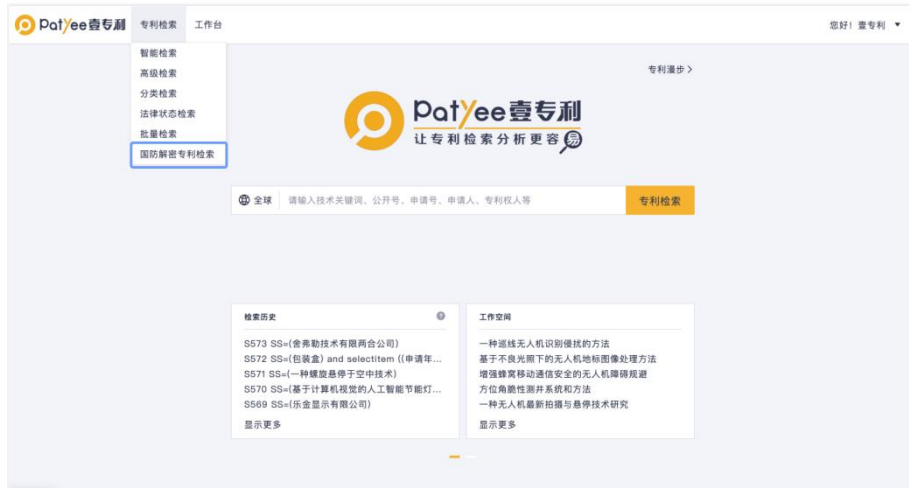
PatYee壹专利 专利检索 工作台 您好！壹专利 ▼

智能检索
高级检索
分类检索
法律状态检索
批量检索
国防解密专利检索

专利漫步 >

PatYee壹专利
让专利检索分析更容易

全球 请输入技术关键词、公开号、申请号、申请人、专利权人等 专利检索

检索历史

S573 SS=(舍弗勒技术有限两合公司)
S572 SS=(包装盒) and selectitem ((申请年...
S571 SS=(一种螺旋悬停于空中技术)
S570 SS=(基于计算机视觉的人工智能节能灯...
S569 SS=(乐金显示有限公司)
显示更多

工作空间

一种巡线无人机识别侵扰的方法
基于不良光照下的无人机地标图像处理方法
增强蜂窝移动通信安全的无人机障碍规避
方位角脆性测井系统和方法
一种无人机最新拍摄与悬停技术研究
显示更多